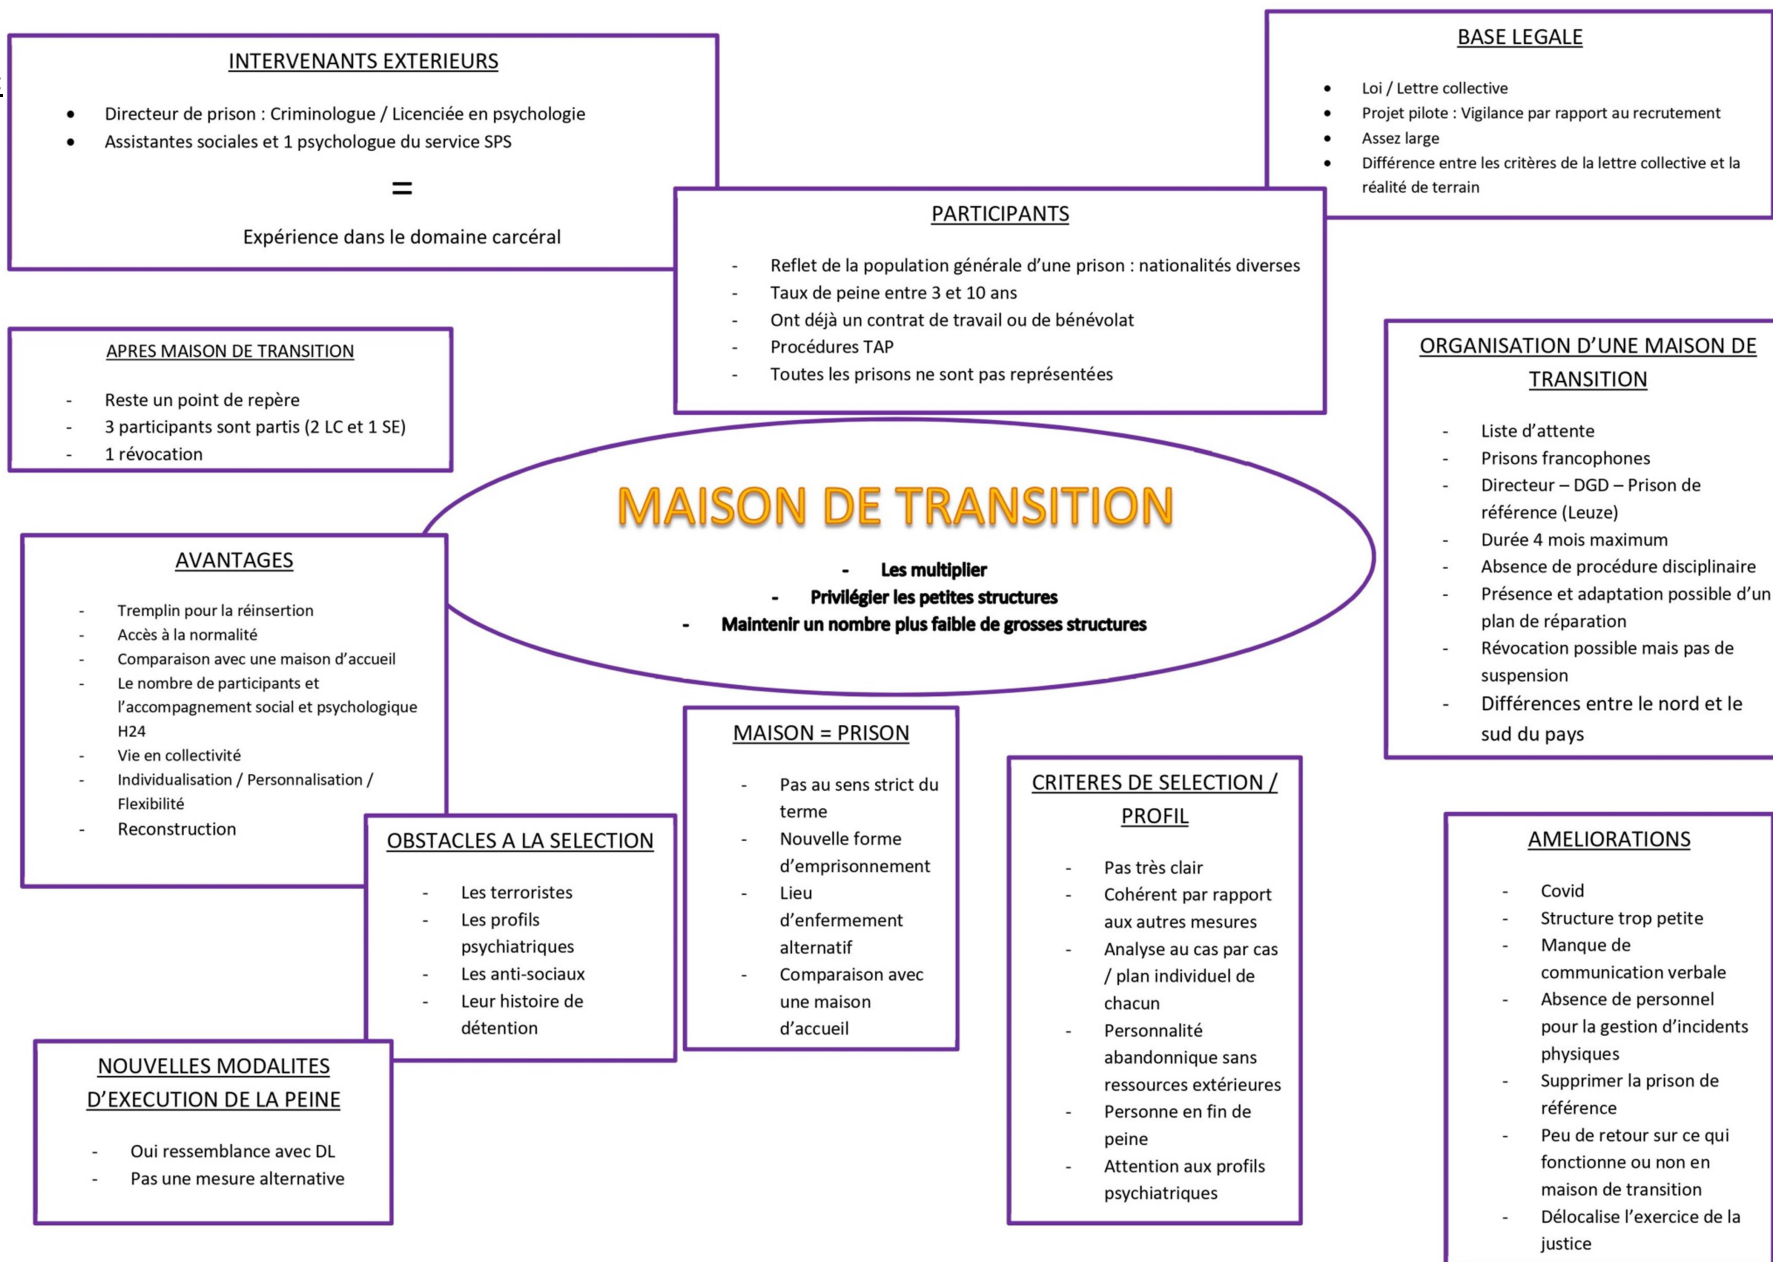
INTERVENANTS EXTERIEURS

- Directeur de prison : Criminologue / Licenciée en psychologie
- Assistantes sociales et 1 psychologue du service SPS

=

Expérience dans le domaine carcéral

BASE LEGALE

- Loi / Lettre collective
- Projet pilote : Vigilance par rapport au recrutement
- Assez large
- Différence entre les critères de la lettre collective et la réalité de terrain

PARTICIPANTS

- Reflet de la population générale d'une prison : nationalités diverses
- Taux de peine entre 3 et 10 ans
- Ont déjà un contrat de travail ou de bénévolat
- Procédures TAP
- Toutes les prisons ne sont pas représentées

APRES MAISON DE TRANSITION

- Reste un point de repère
- 3 participants sont partis (2 LC et 1 SE)
- 1 révocation

ORGANISATION D'UNE MAISON DE TRANSITION

- Liste d'attente
- Prisons francophones
- Directeur – DGD – Prison de référence (Leuze)
- Durée 4 mois maximum
- Absence de procédure disciplinaire
- Présence et adaptation possible d'un plan de réparation
- Révocation possible mais pas de suspension
- Différences entre le nord et le sud du pays

MAISON DE TRANSITION

- Les multiplier
- Privilégier les petites structures
- Maintenir un nombre plus faible de grosses structures

AVANTAGES

- Tremplin pour la réinsertion
- Accès à la normalité
- Comparaison avec une maison d'accueil
- Le nombre de participants et l'accompagnement social et psychologique H24
- Vie en collectivité
- Individualisation / Personnalisation / Flexibilité
- Reconstruction

MAISON = PRISON

- Pas au sens strict du terme
- Nouvelle forme d'emprisonnement
- Lieu d'enfermement alternatif
- Comparaison avec une maison d'accueil

CRITERES DE SELECTION / PROFIL

- Pas très clair
- Cohérent par rapport aux autres mesures
- Analyse au cas par cas / plan individuel de chacun
- Personnalité abandonnique sans ressources extérieures
- Personne en fin de peine
- Attention aux profils psychiatriques

OBSTACLES A LA SELECTION

- Les terroristes
- Les profils psychiatriques
- Les anti-sociaux
- Leur histoire de détention

AMELIORATIONS

- Covid
- Structure trop petite
- Manque de communication verbale
- Absence de personnel pour la gestion d'incidents physiques
- Supprimer la prison de référence
- Peu de retour sur ce qui fonctionne ou non en maison de transition
- Délocalise l'exercice de la justice

NOUVELLES MODALITES D'EXECUTION DE LA PEINE

- Oui ressemblance avec DL
- Pas une mesure alternative